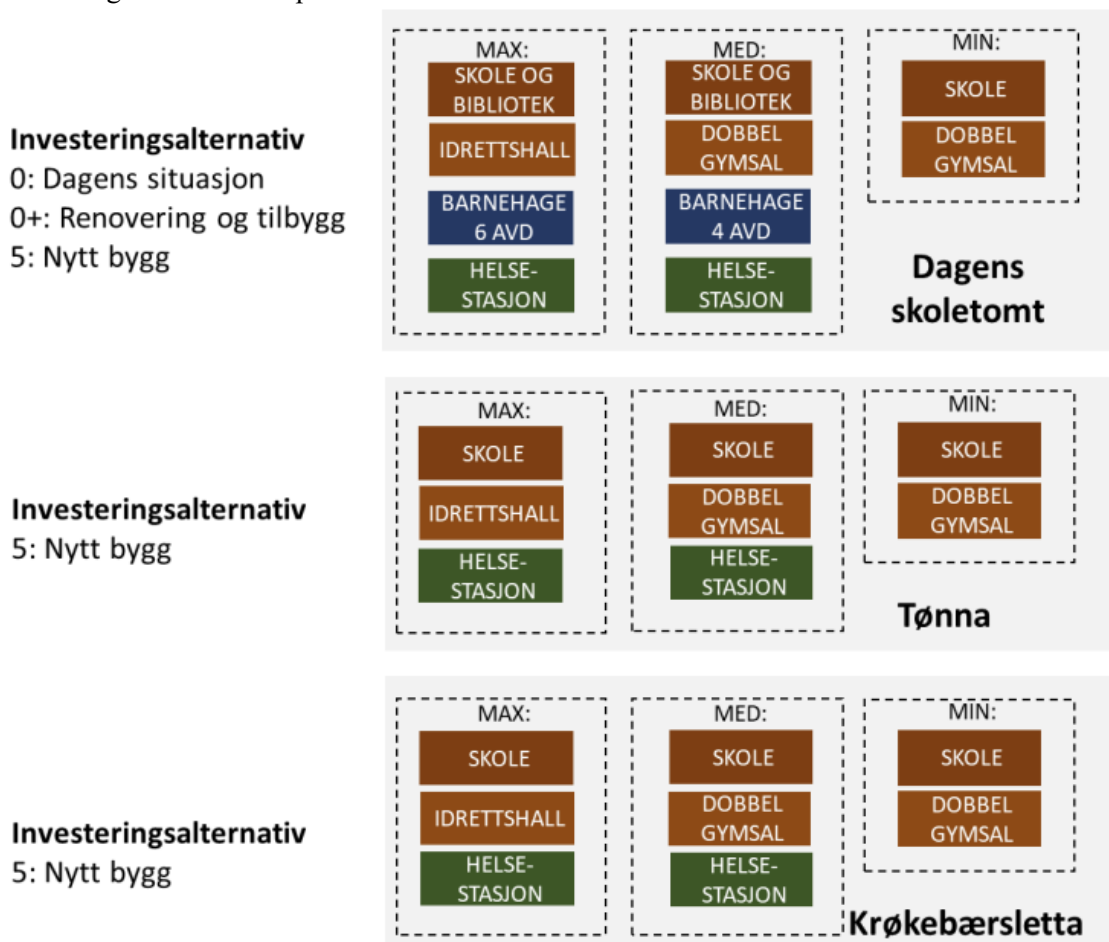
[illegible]

Investeringsalternativ
0: Dagens situasjon
0+: Renovering og tilbygg
5: Nytt bygg

MAX:
SKOLE OG BIBLIOTEK
IDRETTSHALL
BARNEHAGE 6 AVD
HELSESTASJON

MED:
SKOLE OG BIBLIOTEK
DOBBEL GYMSAL
BARNEHAGE 4 AVD
HELSESTASJON

MIN:
SKOLE
DOBBEL GYMSAL

Dagens skoletomt

Investeringsalternativ
5: Nytt bygg

MAX:
SKOLE
IDRETTSHALL
HELSESTASJON

MED:
SKOLE
DOBBEL GYMSAL
HELSESTASJON

MIN:
SKOLE
DOBBEL GYMSAL

Tønna

Investeringsalternativ
5: Nytt bygg

MAX:
SKOLE
IDRETTSHALL
HELSESTASJON

MED:
SKOLE
DOBBEL GYMSAL
HELSESTASJON

MIN:
SKOLE
DOBBEL GYMSAL

Krøkebærsletta